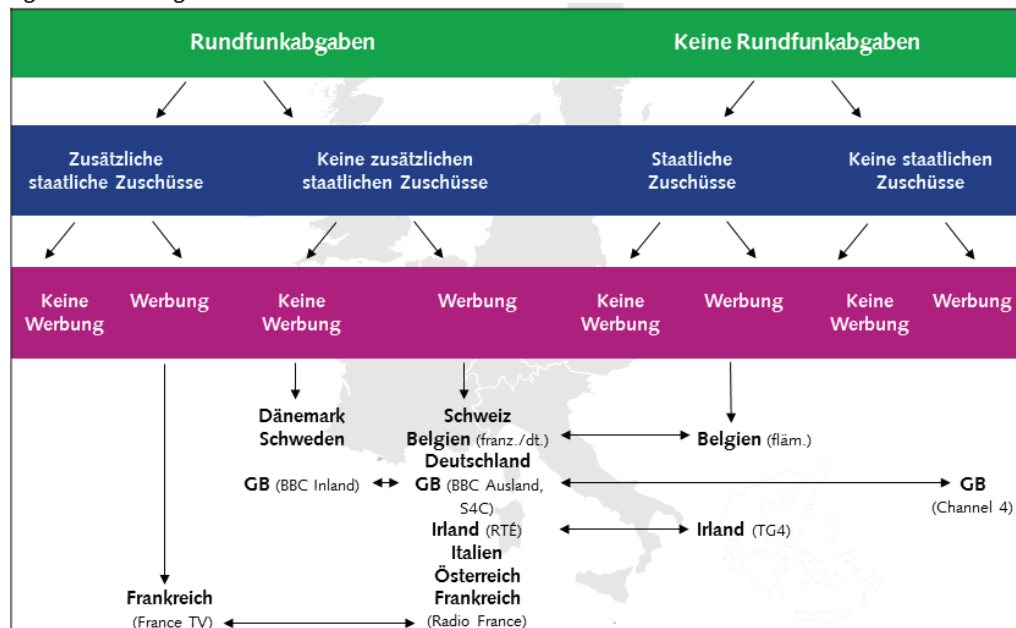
Rundfunkabgaben

Keine Rundfunkabgaben

Zusätzliche staatliche Zuschüsse

Keine zusätzlichen staatlichen Zuschüsse

Staatliche Zuschüsse

Keine staatlichen Zuschüsse

Keine Werbung

Werbung

Keine Werbung

Werbung

Keine Werbung

Werbung

Keine Werbung

Werbung

Dänemark
Schweden

GB (BBC Inland)

Schweiz
Belgien (franz./dt.)
Deutschland
GB (BBC Ausland, S4C)
Irland (RTÉ)
Italien
Österreich
Frankreich
(Radio France)

Belgien (fläm.)

Irland (TG4)

GB
(Channel 4)

Frankreich
(France TV)